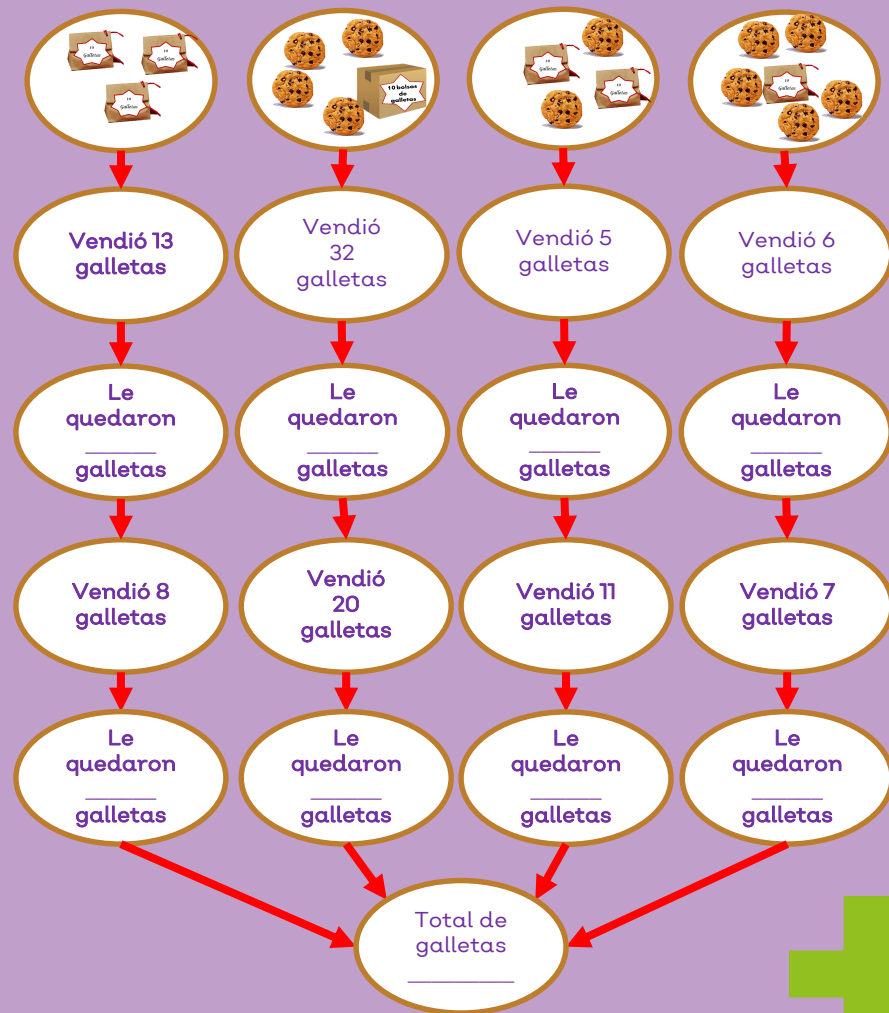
10 galletas

10 galletas

10 galletas

10 bolsas de galletas

10 galletas

10 galletas

10 galletas

Vendió 13 galletas

Vendió 32 galletas

Vendió 5 galletas

Vendió 6 galletas

Le quedaron _____ galletas

Le quedaron _____ galletas

Le quedaron _____ galletas

Le quedaron _____ galletas

Vendió 8 galletas

Vendió 20 galletas

Vendió 11 galletas

Vendió 7 galletas

Le quedaron _____ galletas

Le quedaron _____ galletas

Le quedaron _____ galletas

Le quedaron _____ galletas

Total de galletas _______